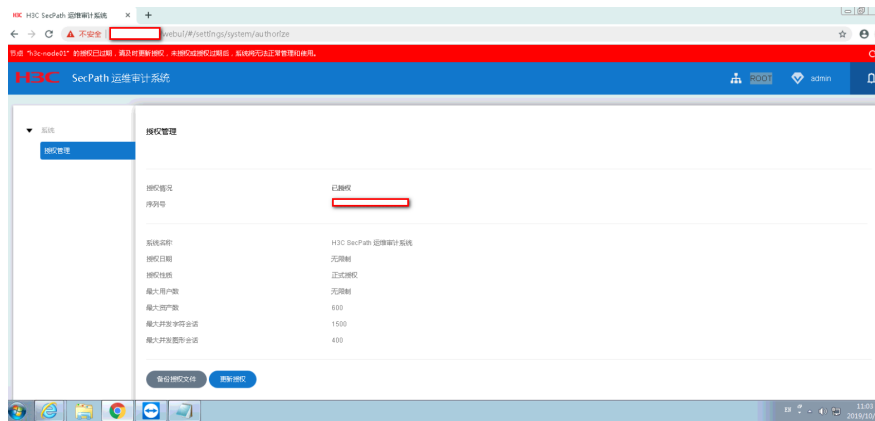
H3C SecPath 运维审计系统 ×
不安全 | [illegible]/webui/#/settings/system/authorize
节点 "h3c-node01" 的授权已过期，请及时更新授权，未授权或授权过期后，系统将无法正常管理和使用。
H3C SecPath 运维审计系统
ROOT admin
▼ 系统
授权管理
授权管理
授权情况 已授权
序列号 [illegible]
系统名称 H3C SecPath 运维审计系统
授权日期 无限制
授权性质 正式授权
最大用户数 无限制
最大资产数 600
最大并发字符会话 1500
最大并发图形会话 400
备份授权文件 更新授权
11:03
2019/10/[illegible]